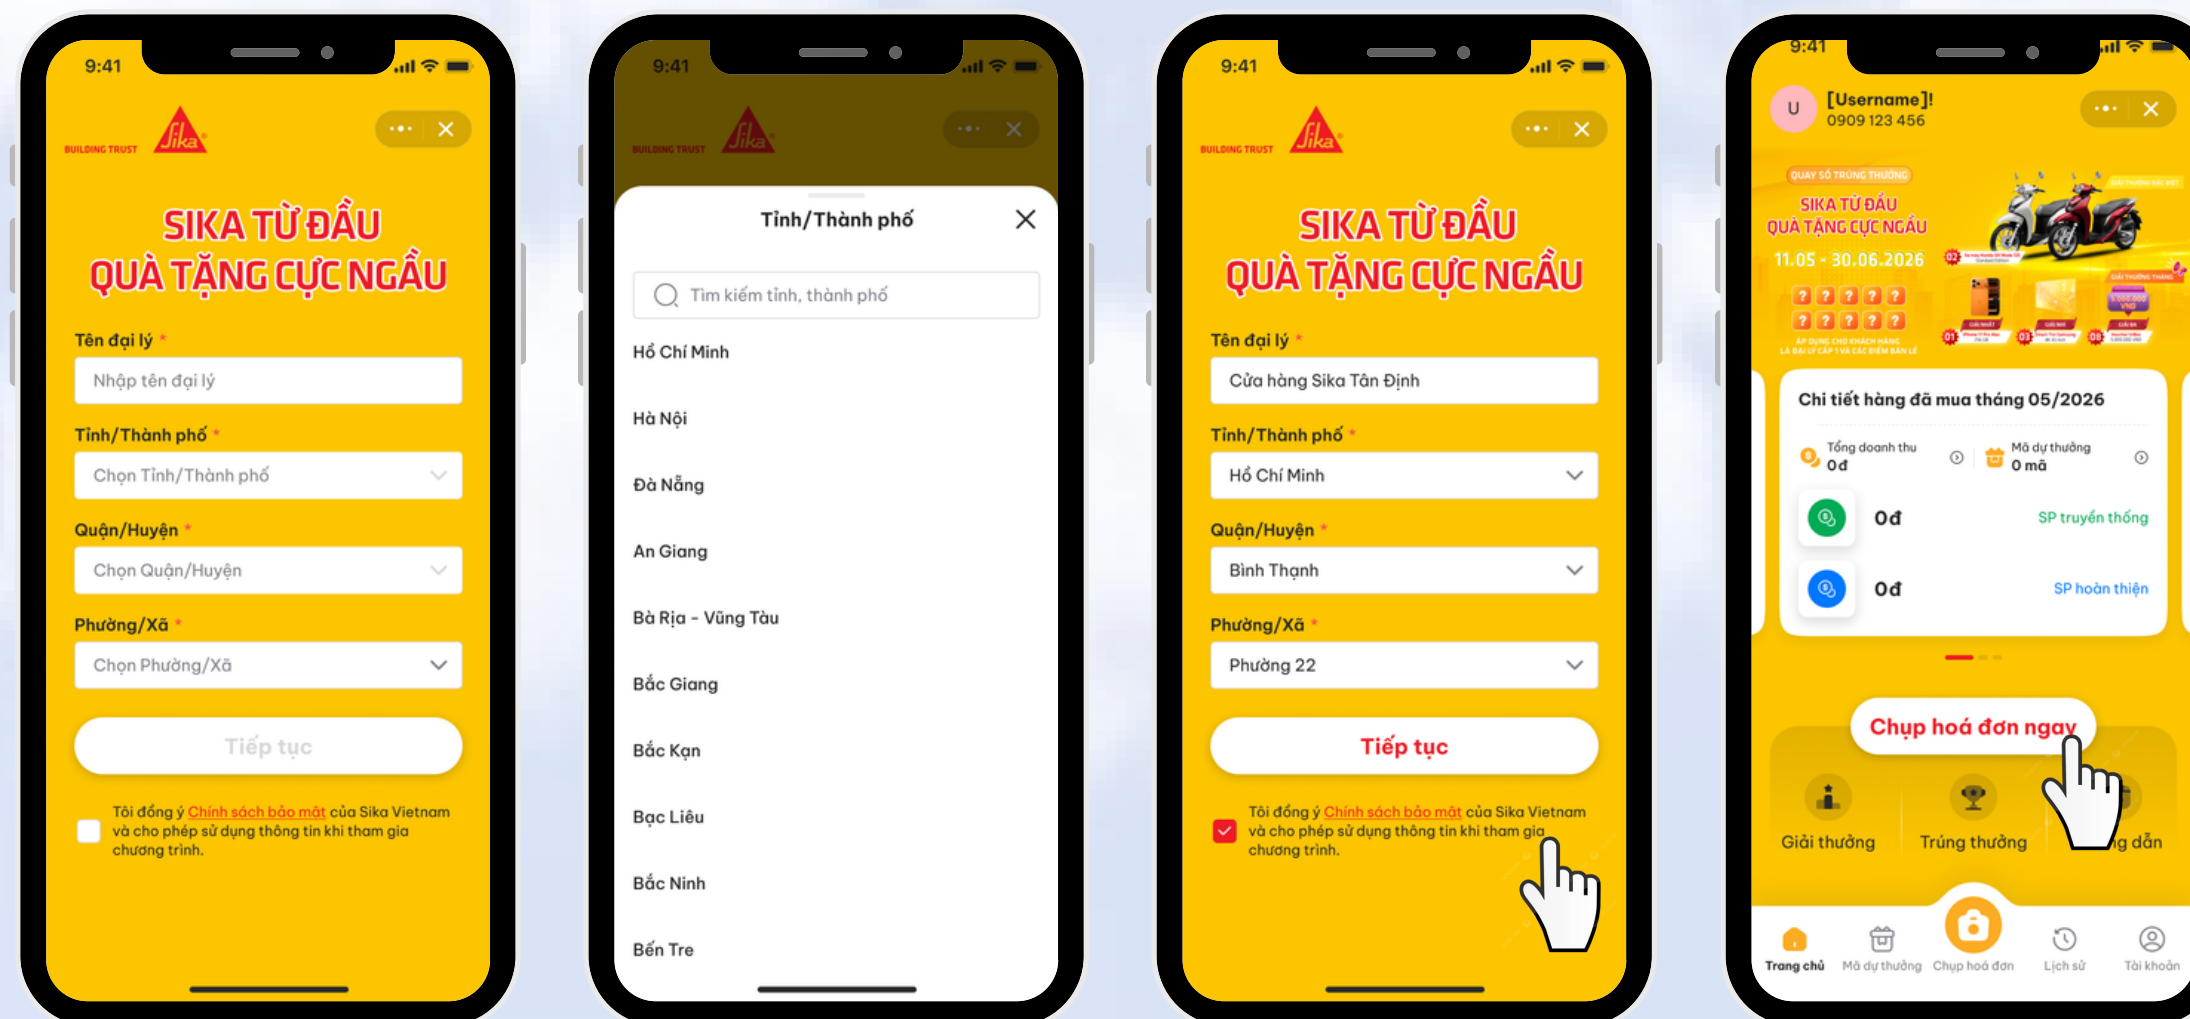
9:41

BUILDING TRUST Sika

SIKA TỪ ĐẦU
QUÀ TẶNG CỰC NGẦU

Tên đại lý *
Nhập tên đại lý

Tỉnh/Thành phố *
Chọn Tỉnh/Thành phố

Quận/Huyện *
Chọn Quận/Huyện

Phường/Xã *
Chọn Phường/Xã

Tiếp tục

Tôi đồng ý Chính sách bảo mật của Sika Vietnam và cho phép sử dụng thông tin khi tham gia chương trình.

9:41

BUILDING TRUST Sika

Tỉnh/Thành phố

Tìm kiếm tỉnh, thành phố

Hồ Chí Minh

Hà Nội

Đà Nẵng

An Giang

Bà Rịa - Vũng Tàu

Bắc Giang

Bắc Kạn

Bạc Liêu

Bắc Ninh

Bến Tre

9:41

BUILDING TRUST Sika

SIKA TỪ ĐẦU
QUÀ TẶNG CỰC NGẦU

Tên đại lý *
Cửa hàng Sika Tân Định

Tỉnh/Thành phố *
Hồ Chí Minh

Quận/Huyện *
Bình Thạnh

Phường/Xã *
Phường 22

Tiếp tục

Tôi đồng ý Chính sách bảo mật của Sika Vietnam và cho phép sử dụng thông tin khi tham gia chương trình.

9:41

U [Username]!
0909 123 456

QUAY SỐ TRÚNG THƯỞNG
SIKA TỪ ĐẦU
QUÀ TẶNG CỰC NGẦU
11.05 - 30.06.2026
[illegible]

Chi tiết hàng đã mua tháng 05/2026

Tổng doanh thu
0đ

Mã dự thưởng
0 mã

0đ SP truyền thống

0đ SP hoàn thiện

Chụp hoá đơn ngay

Giải thưởng
Trúng thưởng
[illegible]g dẫn

Trang chủ
Mã dự thưởng
Chụp hoá đơn
Lịch sử
Tài khoản